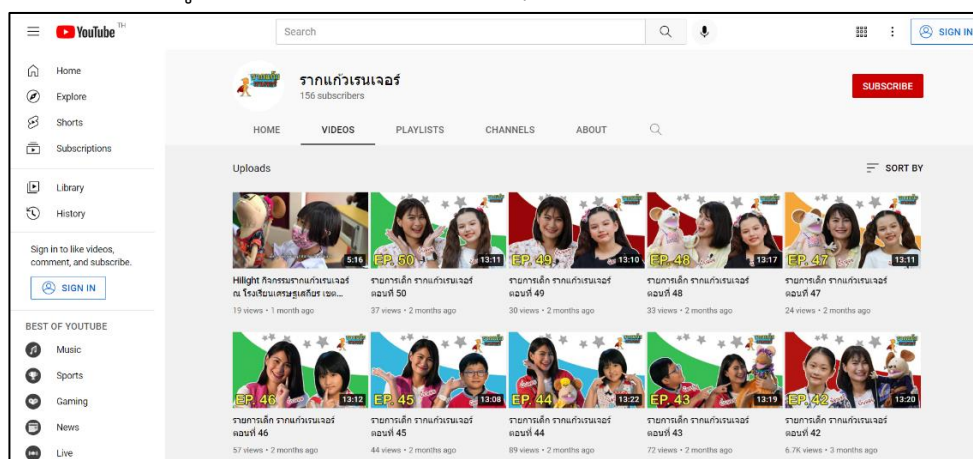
YouTube TH

Search

SIGN IN

Home
Explore
Shorts
Subscriptions

Library
History

Sign in to like videos, comment, and subscribe.

SIGN IN

BEST OF YOUTUBE
Music
Sports
Gaming
News
Live

รากแก้วเรนเจอร์
156 subscribers

SUBSCRIBE

HOME VIDEOS PLAYLISTS CHANNELS ABOUT

Uploads

SORT BY

5:16
Hilight กิจกรรมรากแก้วเรนเจอร์ ณ โรงเรียนเศรษฐเสถียร เขต...
19 views • 1 month ago

EP. 50 13:11
รายการเด็ก รากแก้วเรนเจอร์ ตอนที่ 50
37 views • 2 months ago

EP. 49 13:10
รายการเด็ก รากแก้วเรนเจอร์ ตอนที่ 49
30 views • 2 months ago

EP. 48 13:17
รายการเด็ก รากแก้วเรนเจอร์ ตอนที่ 48
33 views • 2 months ago

EP. 47 13:11
รายการเด็ก รากแก้วเรนเจอร์ ตอนที่ 47
24 views • 2 months ago

EP. 46 13:12
รายการเด็ก รากแก้วเรนเจอร์ ตอนที่ 46
57 views • 2 months ago

EP. 45 13:08
รายการเด็ก รากแก้วเรนเจอร์ ตอนที่ 45
44 views • 2 months ago

EP. 44 13:22
รายการเด็ก รากแก้วเรนเจอร์ ตอนที่ 44
89 views • 2 months ago

EP. 43 13:19
รายการเด็ก รากแก้วเรนเจอร์ ตอนที่ 43
72 views • 2 months ago

EP. 42 13:20
รายการเด็ก รากแก้วเรนเจอร์ ตอนที่ 42
6.7K views • 3 months ago